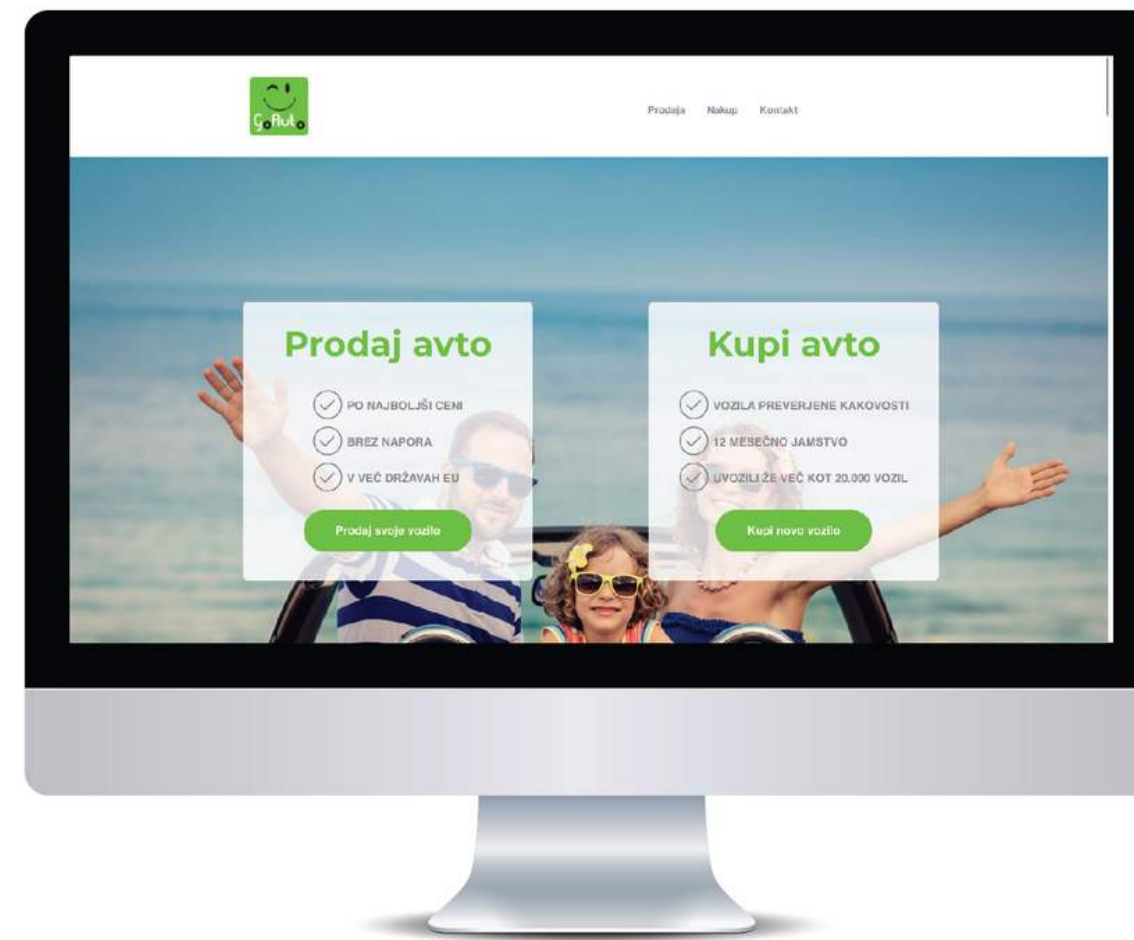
GoAuto

Prodaja Nakup Kontakt

Prodaj avto

PO NAJBOLJŠI CENI
BREZ NAPORA
V VEČ DRŽAVAH EU

Prodaj svoje vozilo

Kupi avto

VOZILA PREVERJENE KAKOVOSTI
12 MESEČNO JAMSTVO
UVOZILI ŽE VEČ KOT 20.000 VOZIL

Kupi novo vozilo